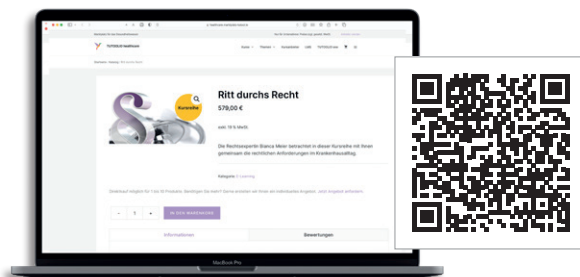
Ritt durchs Recht

579,00 €

Kurzvideo

inkl. 19 % MwSt.

Die Rechtsexpertin Bianca Meier betrachtet in dieser Kurzreihe mit Ihnen gemeinsam die rechtlichen Anforderungen im Krankenhausalltag.

Informationen

Bewertungen

MacBook Pro